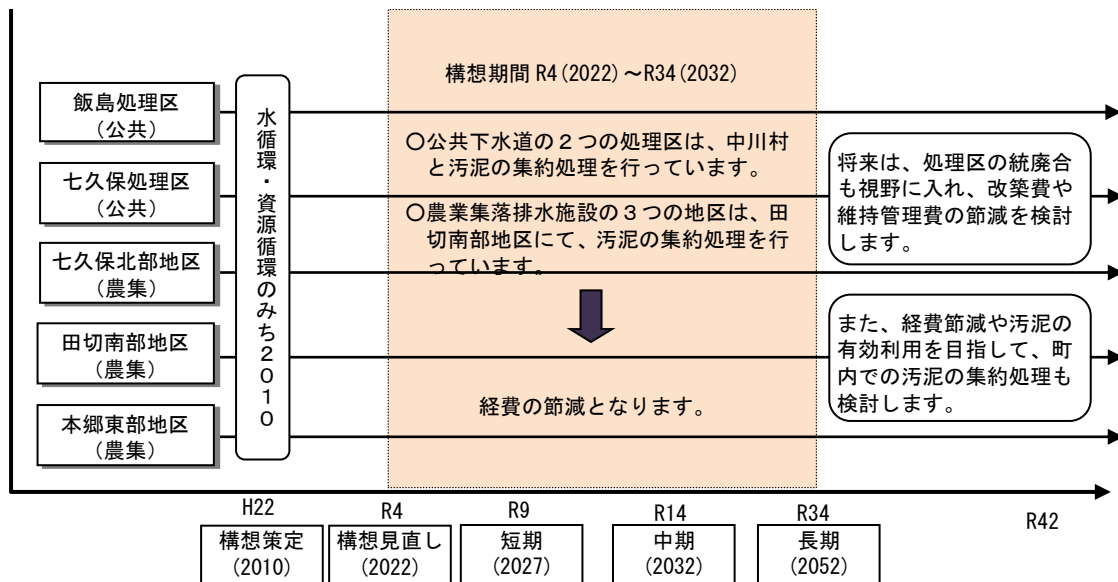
飯島処理区
（公共）

七久保処理区
（公共）

七久保北部地区
（農集）

田切南部地区
（農集）

本郷東部地区
（農集）

水循環・資源循環のみち２０１０

構想期間 R4(2022) ～R34(2032)

〇公共下水道の２つの処理区は、中川村と汚泥の集約処理を行っています。

〇農業集落排水施設の３つの地区は、田切南部地区にて、汚泥の集約処理を行っています。

経費の節減となります。

将来は、処理区の統廃合も視野に入れ、改築費や維持管理費の節減を検討します。

また、経費節減や汚泥の有効利用を目指して、町内での汚泥の集約処理も検討します。

H22
構想策定
(2010)

R4
構想見直し
(2022)

R9
短期
(2027)

R14
中期
(2032)

R34
長期
(2052)

R42